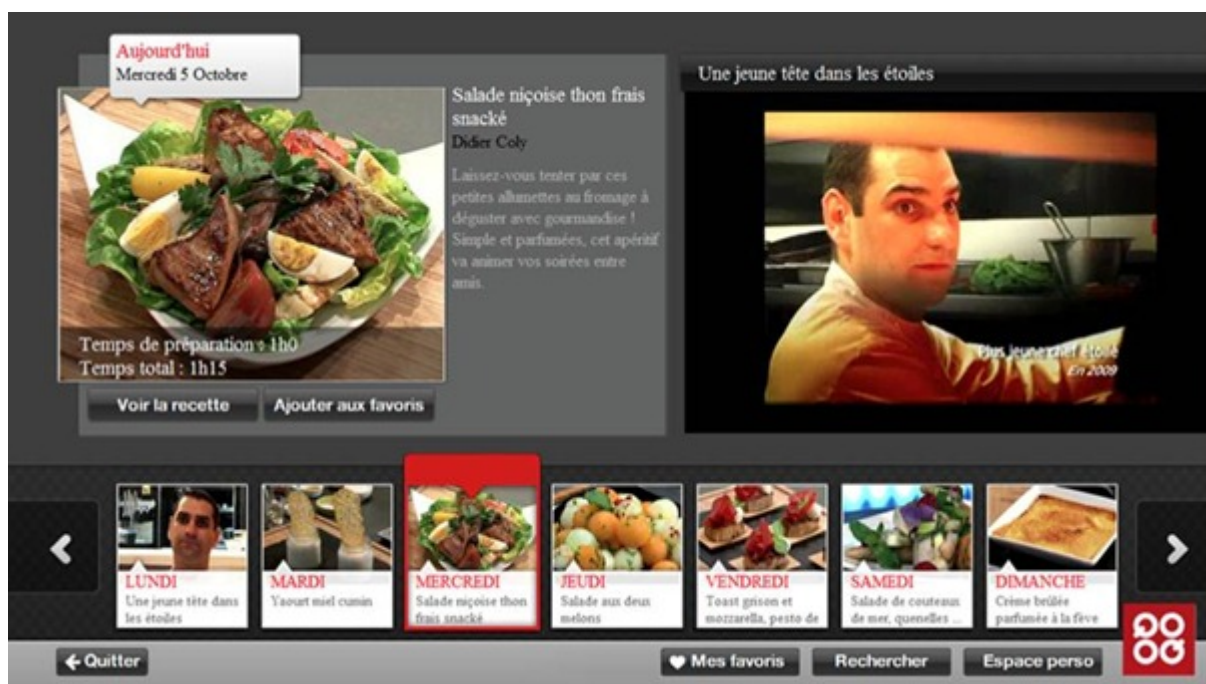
Aujourd'hui
Mercredi 5 Octobre

Salade niçoise thon frais snacké
Didier Coly

Laissez-vous tenter par ces petites allumettes au fromage à déguster avec gourmandise ! Simple et parfumées, cet apéritif va animer vos soirées entre amis.

Temps de préparation : 1h0
Temps total : 1h15

Voir la recette
Ajouter aux favoris

Une jeune tête dans les étoiles

Plus jeune chef étoilé
En 2009

LUNDI
Une jeune tête dans les étoiles

MARDI
Yaourt miel cumin

MERCREDI
Salade niçoise thon frais snacké

JEUDI
Salade aux deux melons

VENDREDI
Toast grison et mozzarella, pesto de

SAMEDI
Salade de couteaux de mer, quenelles ...

DIMANCHE
Crème brûlée parfumée à la fève

Quitter
Mes favoris
Rechercher
Espace perso